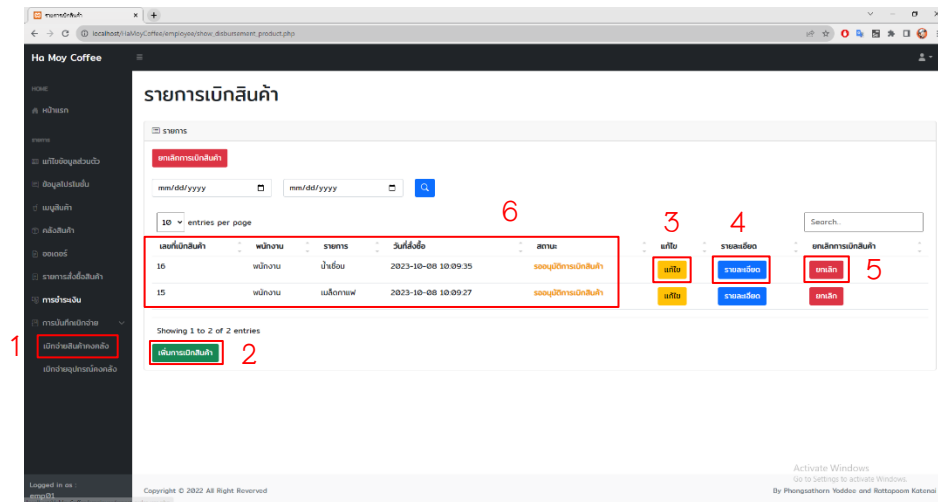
รายการเบิกสินค้า
localhost/HaMoyCoffee/employee/show_disbursement_product.php

Ha Moy Coffee

HOME
หน้าแรก

เมนู
แก้ไขข้อมูลส่วนตัว
ข้อมูลโปรไฟล์
เมนูสินค้า
คลังสินค้า
ออเดอร์
รายการสั่งซื้อสินค้า
การชำระเงิน
การบันทึกเบิกจ่าย
เบิกจ่ายสินค้าคงคลัง
เบิกจ่ายอุปกรณ์คงคลัง

Logged in as :
emp01

รายการเบิกสินค้า

รายการ

ยกเลิกการเบิกสินค้า

mm/dd/yyyy
mm/dd/yyyy

10 entries per page

Search...

| เลขที่เบิกสินค้า | พนักงาน | รายการ | วันที่สั่งซื้อ | สถานะ | แก้ไข | รายละเอียด | ยกเลิกการเบิกสินค้า |
|---|---|---|---|---|---|---|---|
| 16 | พนักงาน | น้ำเชื่อม | 2023-10-08 10:09:35 | รออนุมัติการเบิกสินค้า | แก้ไข | รายละเอียด | ยกเลิก |
| 15 | พนักงาน | เมล็ดกาแฟ | 2023-10-08 10:09:27 | รออนุมัติการเบิกสินค้า | แก้ไข | รายละเอียด | ยกเลิก |

Showing 1 to 2 of 2 entries

เพิ่มการเบิกสินค้า

1 2 3 4 5 6

Copyright © 2022 All Right Reserved
Activate Windows
Go to Settings to activate Windows.
By Phongsathorn Yoddee and Rattapoom Katenai